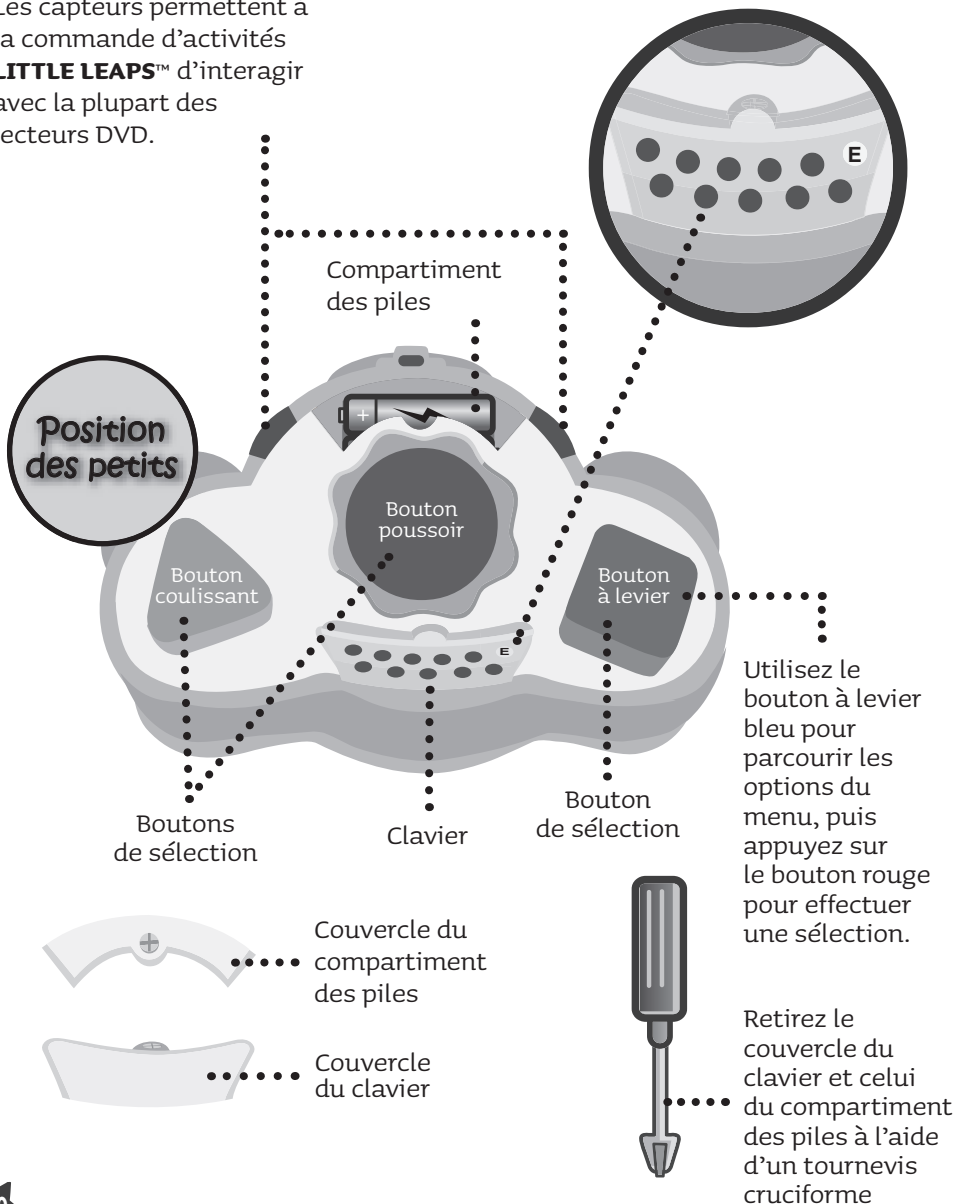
Les capteurs permettent à la commande d'activités LITTLE LEAPS™ d'interagir avec la plupart des lecteurs DVD.

E

Compartiment des piles

+

Position des petits

Bouton poussoir

Bouton coulissant

Bouton à levier

E

Utilisez le bouton à levier bleu pour parcourir les options du menu, puis appuyez sur le bouton rouge pour effectuer une sélection.

Boutons de sélection

Clavier

Bouton de sélection

Couvercle du compartiment des piles

Couvercle du clavier

Retirez le couvercle du clavier et celui du compartiment des piles à l'aide d'un tournevis cruciforme